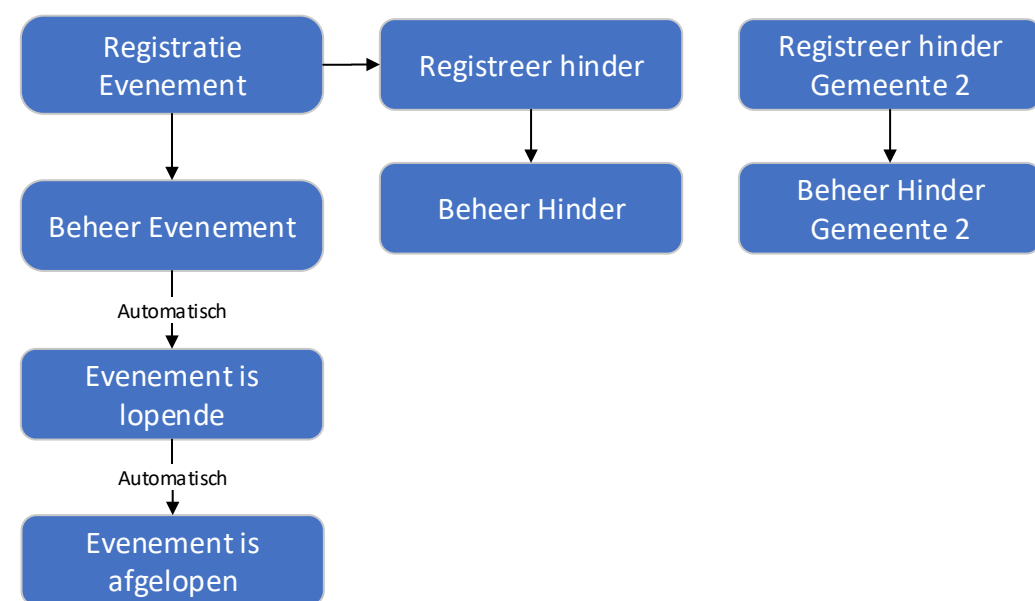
Registratie Evenement

Beheer Evenement

Automatisch

Evenement is lopende

Automatisch

Evenement is afgelopen

Registreer hinder

Beheer Hinder

Registreer hinder Gemeente 2

Beheer Hinder Gemeente 2